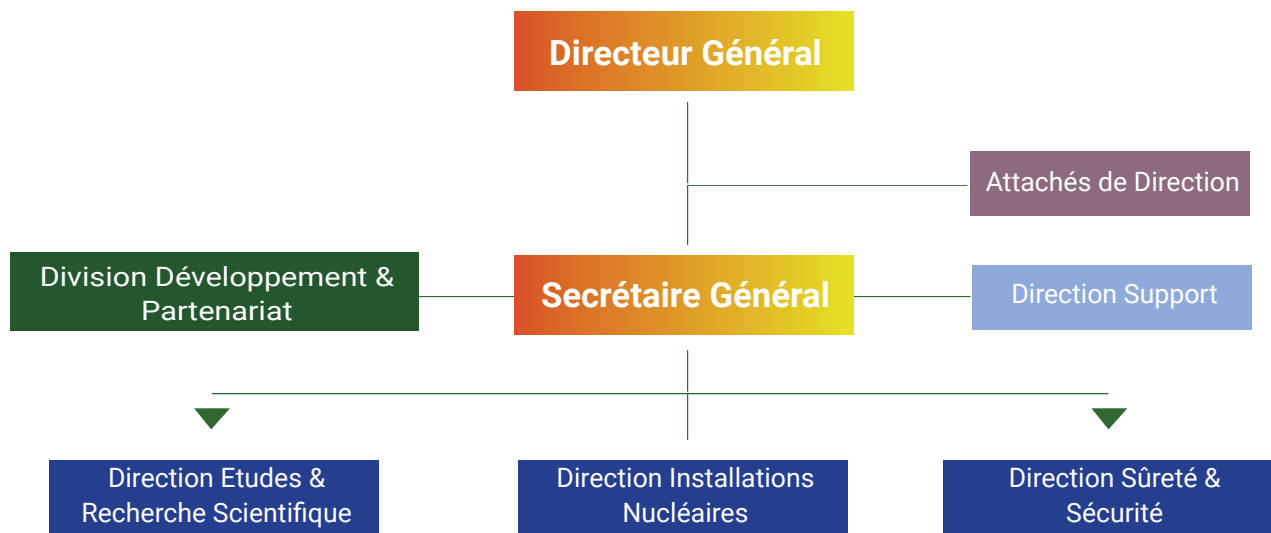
Directeur Général

Attachés de Direction

Division Développement & Partenariat

Secrétaire Général

Direction Support

Direction Etudes & Recherche Scientifique

Direction Installations Nucléaires

Direction Sûreté & Sécurité